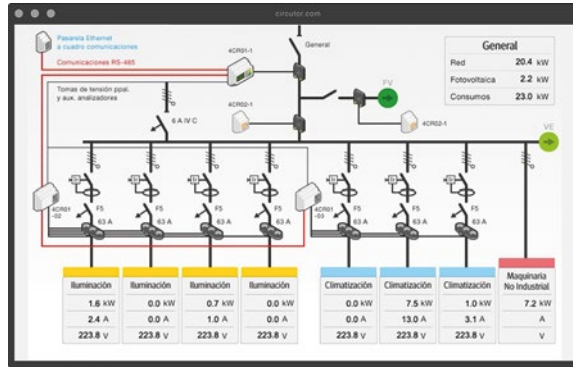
circutor.com

Pasarela Ethernet a cuadro comunicaciones

Comunicaciones RS-485

4CR01-1

General

Tomas de tensión ppal. y aux. analizadores

4CR02-1

FV

6 A IV C

4CR02-1

| General | | |
|---|---|---|
| Red | 20.4 | kW |
| Fotovoltaica | 2.2 | kW |
| Consumos | 23.0 | kW |

VE

4CR01-02

F5 63 A

F5 63 A

F5 63 A

F5 63 A

4CR01-03

F5 63 A

F5 63 A

F5 63 A

| Iluminación | Iluminación | Iluminación | Iluminación | Climatización | Climatización | Climatización | Maquinaria No Industrial |
|---|---|---|---|---|---|---|---|
| 1.6 kW | 0.0 kW | 0.7 kW | 0.0 kW | 0.0 kW | 7.5 kW | 1.0 kW | 7.2 kW |
| 2.4 A | 0.0 A | 1.0 A | 0.0 A | 0.0 A | 13.0 A | 3.1 A | A |
| 223.8 V | 223.8 V | 223.8 V | 223.8 V | 223.8 V | 223.8 V | 223.8 V | V |